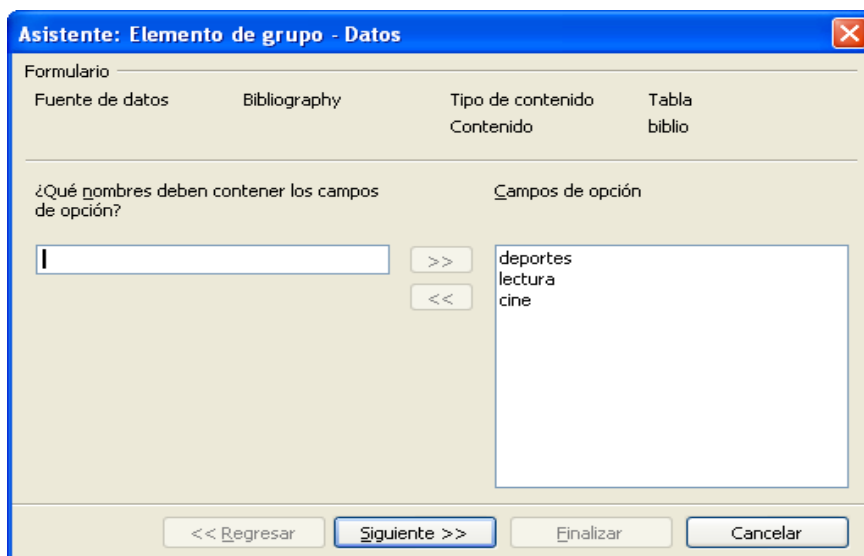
Asistente: Elemento de grupo - Datos

Formulario

Fuente de datos Bibliography Tipo de contenido Tabla

Contenido biblio

¿Qué nombres deben contener los campos de opción?

Campos de opción

>>

<<

deportes
lectura
cine

<< Regresar Siguiente >> Finalizar Cancelar